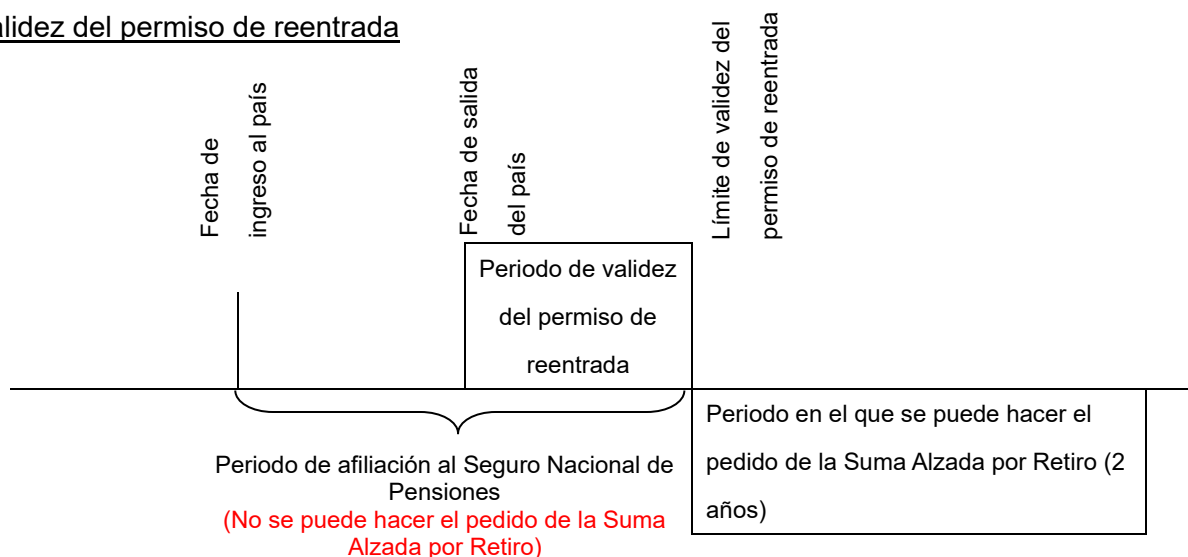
alidez del permiso de reentrada

Fecha de ingreso al país

Fecha de salida del país

Límite de validez del permiso de reentrada

Periodo de validez del permiso de reentrada

Periodo de afiliación al Seguro Nacional de Pensiones
(No se puede hacer el pedido de la Suma Alzada por Retiro)

Periodo en el que se puede hacer el pedido de la Suma Alzada por Retiro (2 años)